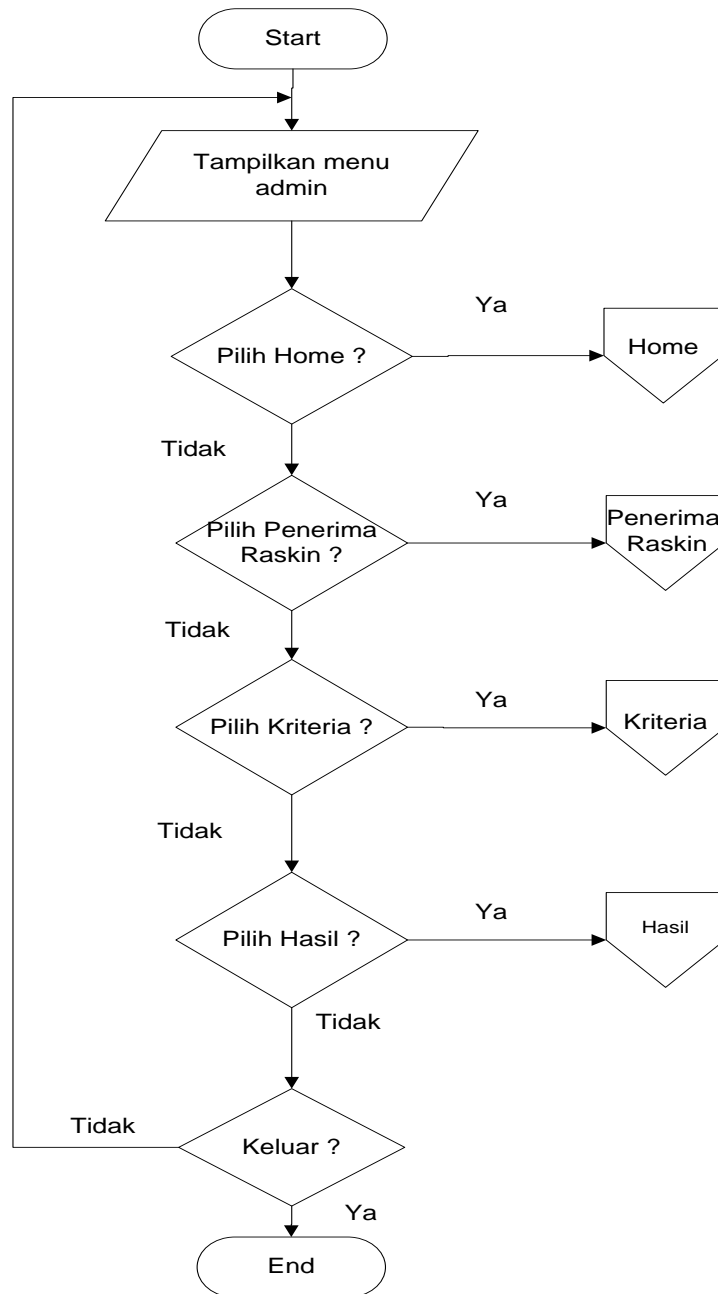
Start

Tampilkan menu admin

Pilih Home ?

Ya

Home

Tidak

Pilih Penerima Raskin ?

Ya

Penerima Raskin

Tidak

Pilih Kriteria ?

Ya

Kriteria

Tidak

Pilih Hasil ?

Ya

Hasil

Tidak

Tidak

Keluar ?

Ya

End